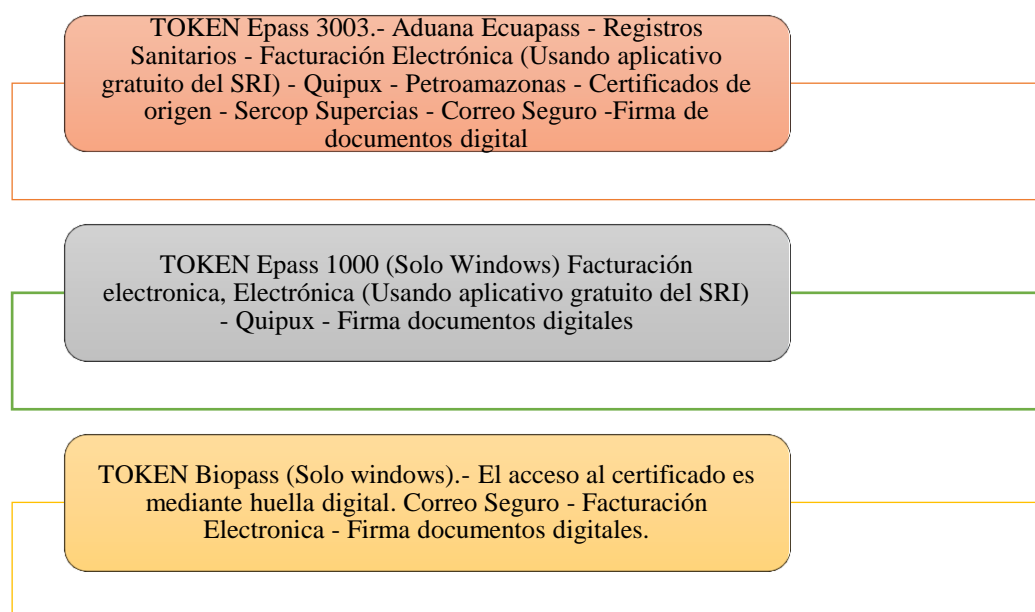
TOKEN Epass 3003.- Aduana Ecuapass - Registros Sanitarios - Facturación Electrónica (Usando aplicativo gratuito del SRI) - Quipux - Petroamazonas - Certificados de origen - Sercop Supercias - Correo Seguro -Firma de documentos digital

TOKEN Epass 1000 (Solo Windows) Facturación electronica, Electrónica (Usando aplicativo gratuito del SRI) - Quipux - Firma documentos digitales

TOKEN Biopass (Solo windows).- El acceso al certificado es mediante huella digital. Correo Seguro - Facturación Electronica - Firma documentos digitales.